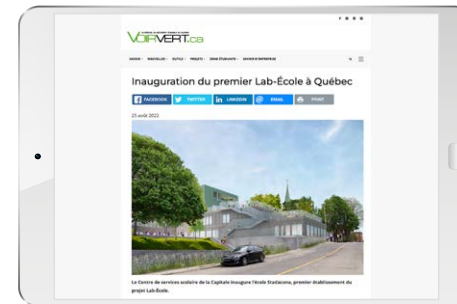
VOIRVERT.ca

Inauguration du premier Lab-École à Québec

FACEBOOK
TWITTER
LINKEDIN
EMAIL
PRINT

25 août 2022

Le Centre de services scolaire de la Capitale inaugure l'école Stadacona, premier établissement du projet Lab-École.